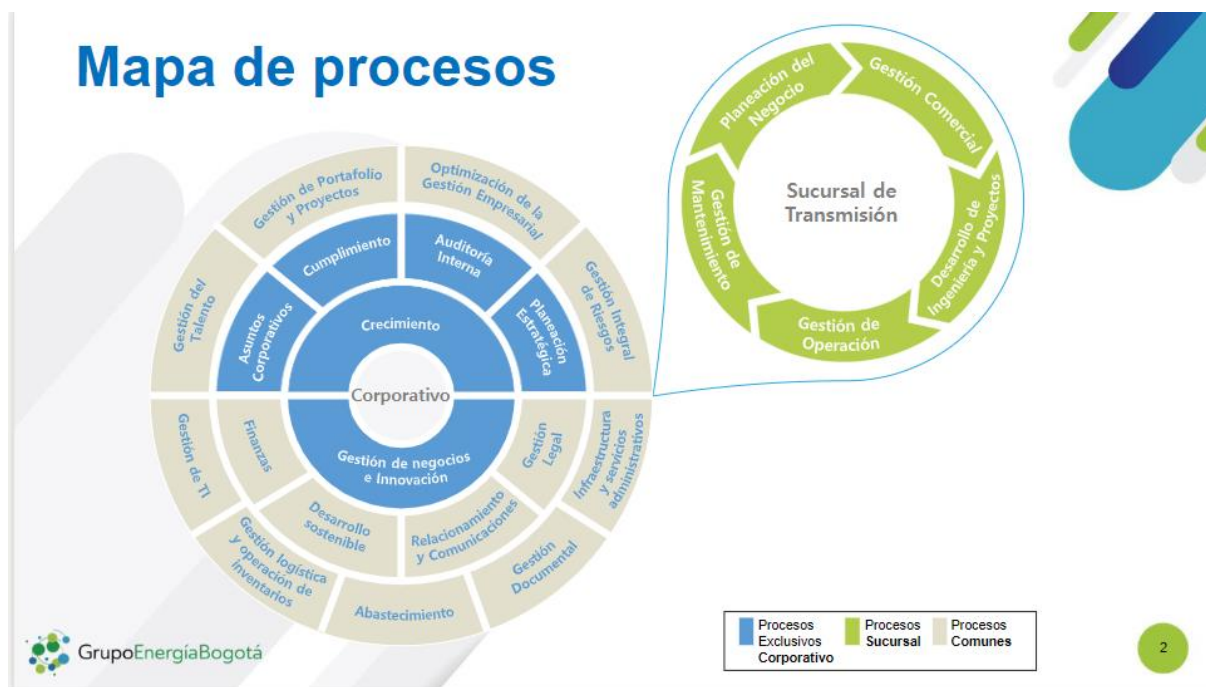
Mapa de procesos

Gestión de Portafolio y Proyectos

Optimización de la Gestión Empresarial

Gestión del Talento

Cumplimiento

Auditoría Interna

Gestión Integral de Riesgos

Asuntos Corporativos

Crecimiento

Planeación Estratégica

Corporativo

Gestión de TI

Finanzas

Gestión de negocios e Innovación

Gestión Legal

Infraestructura y servicios administrativos

Desarrollo sostenible

Relacionamiento y Comunicaciones

Gestión logística y operación de inventarios

Gestión Documental

Abastecimiento

Planeación del Negocio

Gestión Comercial

Gestión de Mantenimiento

Sucursal de Transmisión

Desarrollo de Ingeniería y Proyectos

Gestión de Operación

GrupoEnergíaBogotá

| Procesos Exclusivos Corporativo | Procesos Sucursal | Procesos Comunes |

2